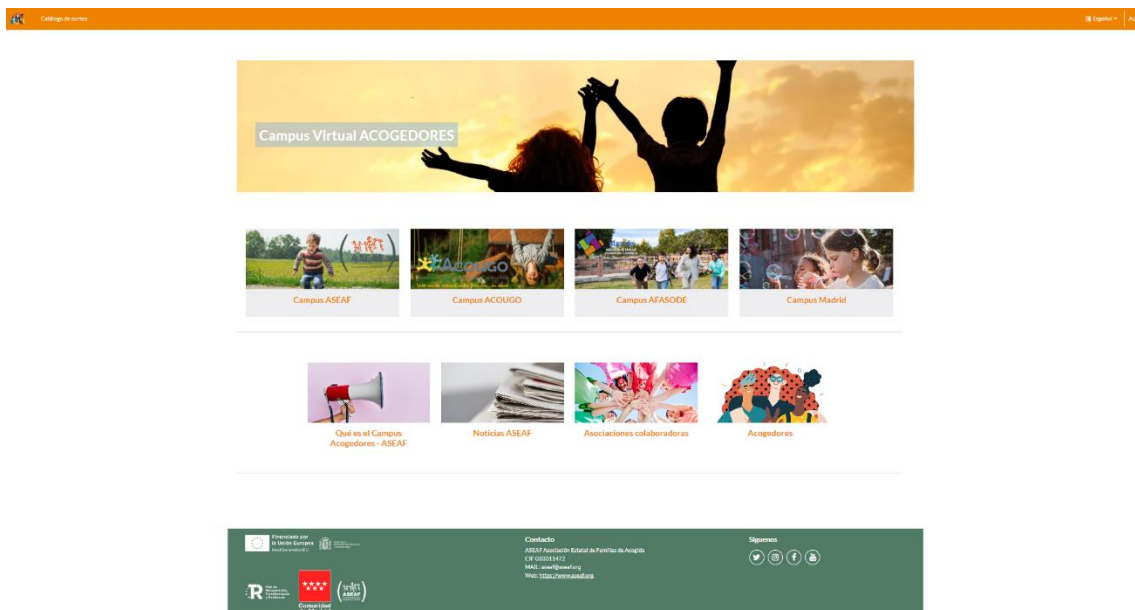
Catálogo de cursos

Español

Campus Virtual ACOGEDORES

Campus ASEAF

Campus ACOUGO

Campus AFASODE

Campus Madrid

Qué es el Campus Acogedores - ASEAF

Noticias ASEAF

Asociaciones colaboradoras

Acogedores

Financiado por la Unión Europea NextGenerationEU

Contacto

ASEAF Asociación Estatal de Familias de Acogida
CIF G03011472
MAIL: aseaf@aseaf.org
Web: https://www.aseaf.org

Síguenos

Plan de Recuperación, Transformación y Resiliencia

Comunidad de Madrid

ASEAF